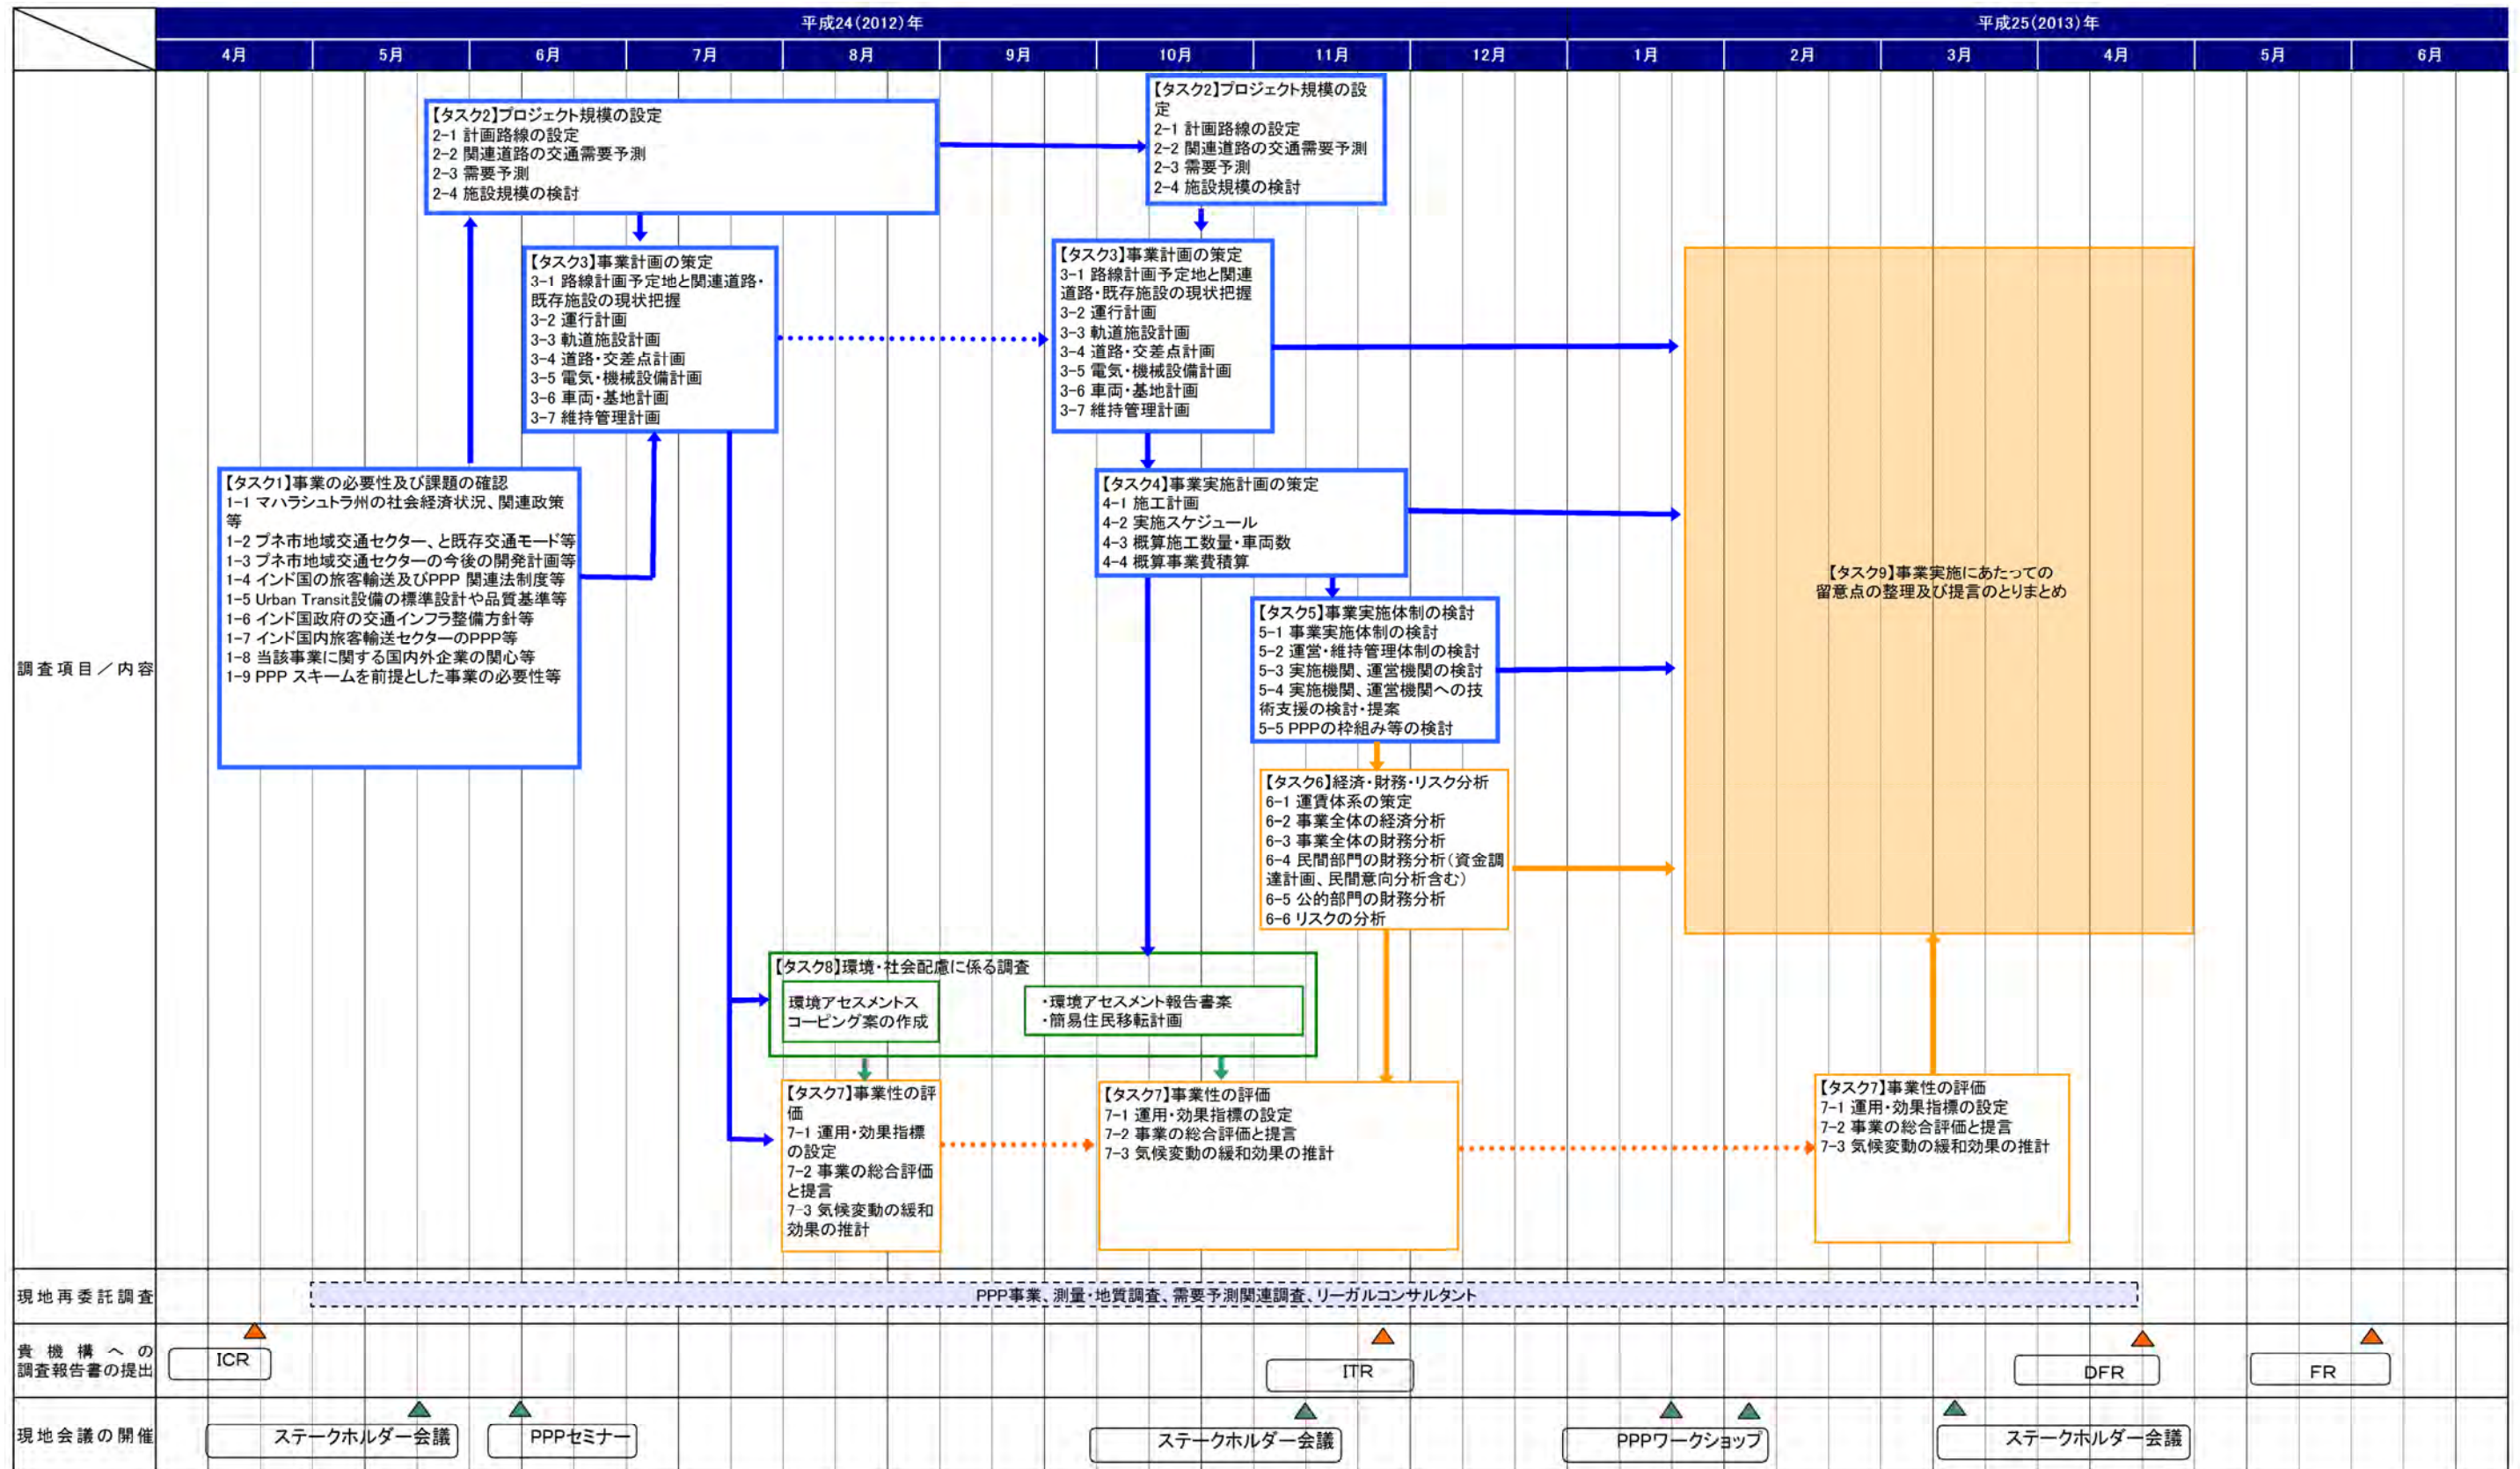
平成24(2012)年 平成25(2013)年

| 4月 | 5月 | 6月 | 7月 | 8月 | 9月 | 10月 | 11月 | 12月 | 1月 | 2月 | 3月 | 4月 | 5月 | 6月 |
|---|---|---|---|---|---|---|---|---|---|---|---|---|---|---|

調査項目／内容

【タスク2】プロジェクト規模の設定
2-1 計画路線の設定
2-2 関連道路の交通需要予測
2-3 需要予測
2-4 施設規模の検討

【タスク2】プロジェクト規模の設定
2-1 計画路線の設定
2-2 関連道路の交通需要予測
2-3 需要予測
2-4 施設規模の検討

【タスク3】事業計画の策定
3-1 路線計画予定地と関連道路・既存施設の現状把握
3-2 運行計画
3-3 軌道施設計画
3-4 道路・交差点計画
3-5 電気・機械設備計画
3-6 車両・基地計画
3-7 維持管理計画

【タスク3】事業計画の策定
3-1 路線計画予定地と関連道路・既存施設の現状把握
3-2 運行計画
3-3 軌道施設計画
3-4 道路・交差点計画
3-5 電気・機械設備計画
3-6 車両・基地計画
3-7 維持管理計画

【タスク1】事業の必要性及び課題の確認
1-1 マハラシュトラ州の社会経済状況、関連政策等
1-2 プネ市地域交通セクター、と既存交通モード等
1-3 プネ市地域交通セクターの今後の開発計画等
1-4 インド国の旅客輸送及びPPP 関連法制度等
1-5 Urban Transit設備の標準設計や品質基準等
1-6 インド国政府の交通インフラ整備方針等
1-7 インド国内旅客輸送セクターのPPP等
1-8 当該事業に関する国内外企業の関心等
1-9 PPP スキームを前提とした事業の必要性等

【タスク4】事業実施計画の策定
4-1 施工計画
4-2 実施スケジュール
4-3 概算施工数量・車両数
4-4 概算事業費積算

【タスク5】事業実施体制の検討
5-1 事業実施体制の検討
5-2 運営・維持管理体制の検討
5-3 実施機関、運営機関の検討
5-4 実施機関、運営機関への技術支援の検討・提案
5-5 PPPの枠組み等の検討

【タスク6】経済・財務・リスク分析
6-1 運賃体系の策定
6-2 事業全体の経済分析
6-3 事業全体の財務分析
6-4 民間部門の財務分析(資金調達計画、民間意向分析含む)
6-5 公的部門の財務分析
6-6 リスクの分析

【タスク9】事業実施にあたっての留意点の整理及び提言のとりまとめ

【タスク8】環境・社会配慮に係る調査
環境アセスメントスコーピング案の作成
・環境アセスメント報告書案
・簡易住民移転計画

【タスク7】事業性の評価
7-1 運用・効果指標の設定
7-2 事業の総合評価と提言
7-3 気候変動の緩和効果の推計

【タスク7】事業性の評価
7-1 運用・効果指標の設定
7-2 事業の総合評価と提言
7-3 気候変動の緩和効果の推計

【タスク7】事業性の評価
7-1 運用・効果指標の設定
7-2 事業の総合評価と提言
7-3 気候変動の緩和効果の推計

現地再委託調査
PPP事業、測量・地質調査、需要予測関連調査、リーガルコンサルタント

貴機構への調査報告書の提出
ICR
ITR
DFR
FR

現地会議の開催
ステークホルダー会議
PPPセミナー
ステークホルダー会議
PPPワークショップ
ステークホルダー会議